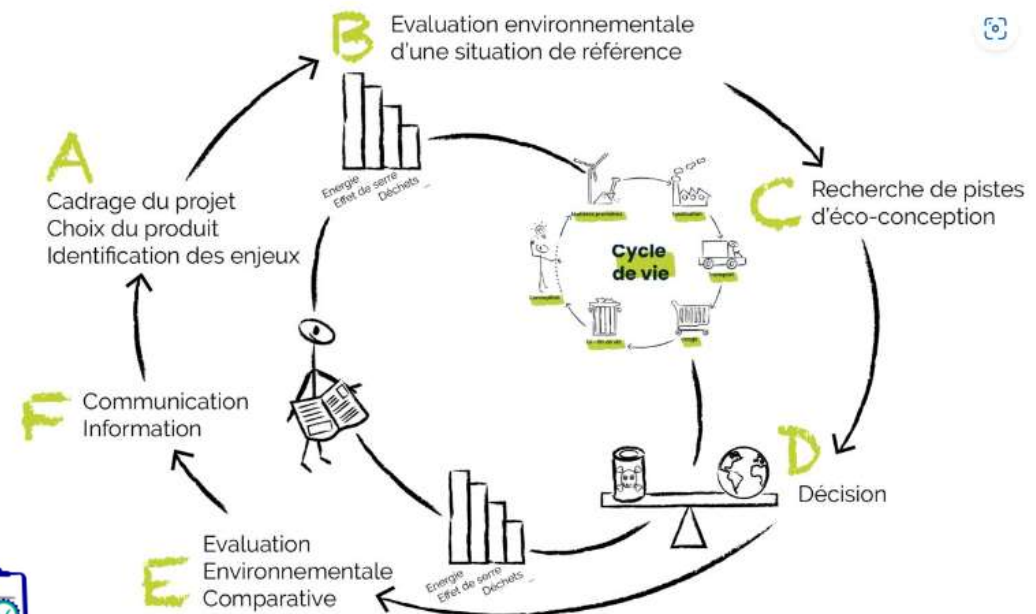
B Evaluation environnementale d'une situation de référence

A Cadrage du projet
Choix du produit
Identification des enjeux

Energie
Effet de serre
Déchets

C Recherche de pistes d'éco-conception

Cycle de vie

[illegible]
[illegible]
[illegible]
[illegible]
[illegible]
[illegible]

F Communication
Information

D Décision

E Evaluation
Environnementale
Comparative

Energie
Effet de serre
Déchets